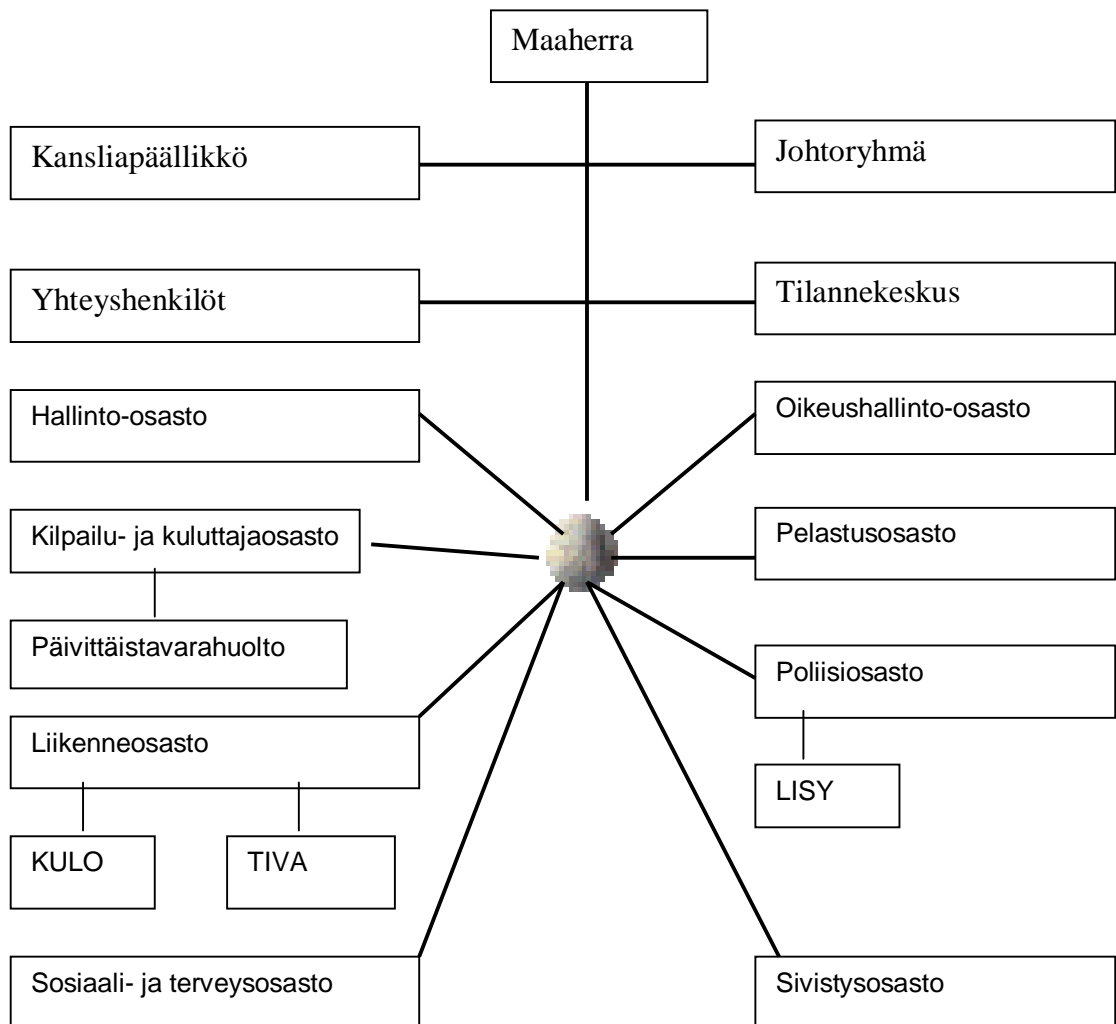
Maaherra

Kansliapäällikkö

Johtoryhmä

Yhteyshenkilöt

Tilannekeskus

Hallinto-osasto

Oikeushallinto-osasto

Kilpailu- ja kuluttajaosasto

Pelastusosasto

Päivittäistavarahuolto

Poliisiosasto

Liikenneosasto

LISY

KULO

TIVA

Sosiaali- ja terveysosasto

Sivistysosasto